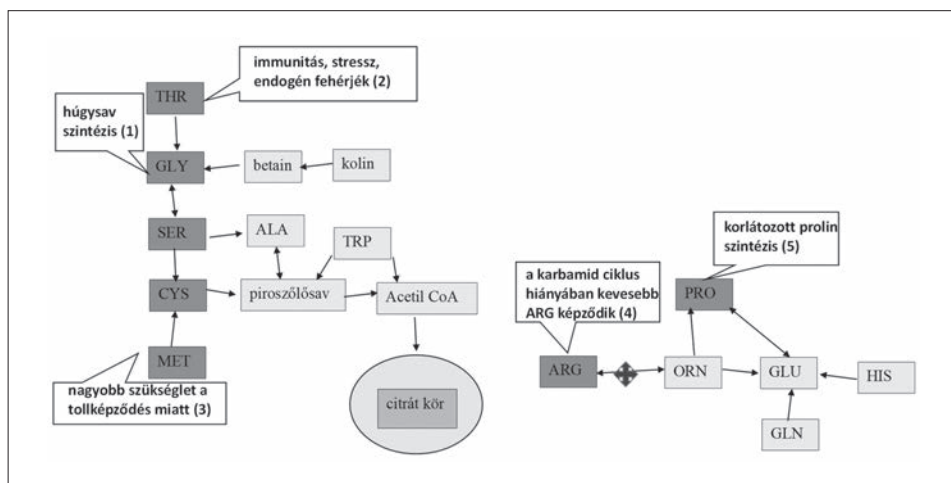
immunitás, stressz, endogén fehérjék (2)

THR

húgysav szintézis (1)

GLY

betain

kolin

SER

ALA

TRP

CYS

piroszőlősav

Acetil CoA

MET

nagyobb szükséglet a tollképződés miatt (3)

citrát kör

a karbamid ciklus hiányában kevesebb ARG képződik (4)

korlátozott prolin szintézis (5)

PRO

ARG

ORN

GLU

HIS

GLN